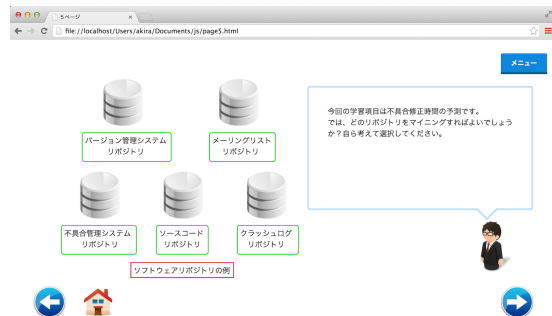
5ページ

file://localhost/Users/akira/Documents/js/page5.html

メニュー

バージョン管理システム
リポジトリ

メーリングリスト
リポジトリ

今回の学習項目は不具合修正時間の予測です。
では、どのリポジトリをマイニングすればよいでしょうか？自ら考えて選択してください。

不具合管理システム
リポジトリ

ソースコード
リポジトリ

クラッシュログ
リポジトリ

ソフトウェアリポジトリの例